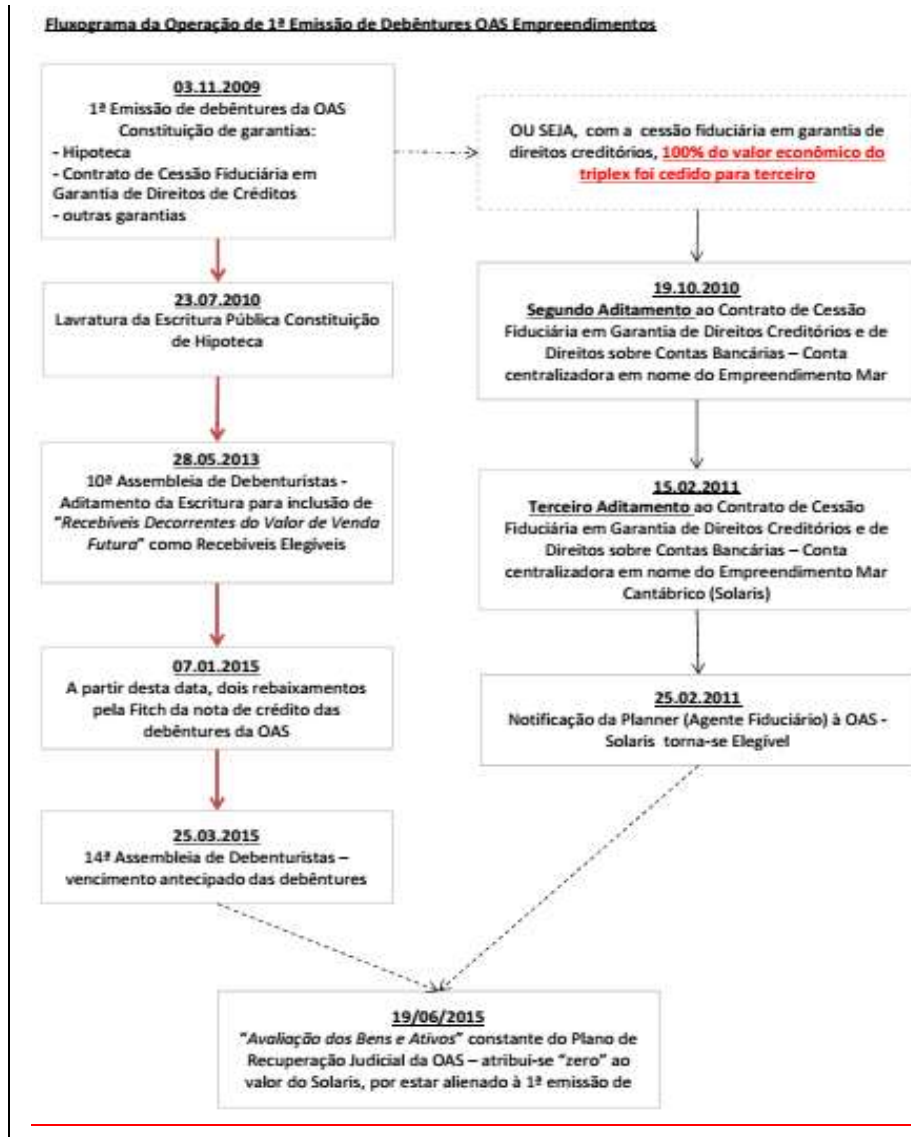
Fluxograma da Operação de 1ª Emissão de Debêntures OAS Empreendimentos

03.11.2009
1ª Emissão de debêntures da OAS
Constituição de garantias:
- Hipoteca
- Contrato de Cessão Fiduciária em Garantia de Direitos de Créditos
- outras garantias

OU SEJA, com a cessão fiduciária em garantia de direitos creditórios, 100% do valor econômico do triplex foi cedido para terceiro

23.07.2010
Lavratura da Escritura Pública Constituição de Hipoteca

19.10.2010
Segundo Aditamento ao Contrato de Cessão Fiduciária em Garantia de Direitos Creditórios e de Direitos sobre Contas Bancárias – Conta centralizadora em nome do Empreendimento Mar

28.05.2013
10ª Assembleia de Debenturistas - Aditamento da Escritura para inclusão de "Recebíveis Decorrentes do Valor de Venda Futura" como Recebíveis Elegíveis

15.02.2011
Terceiro Aditamento ao Contrato de Cessão Fiduciária em Garantia de Direitos Creditórios e de Direitos sobre Contas Bancárias – Conta centralizadora em nome do Empreendimento Mar Cantábrico (Solaris)

07.01.2015
A partir desta data, dois rebaixamentos pela Fitch da nota de crédito das debêntures da OAS

25.02.2011
Notificação da Planner (Agente Fiduciário) à OAS - Solaris torna-se Elegível

25.03.2015
14ª Assembleia de Debenturistas – vencimento antecipado das debêntures

19/06/2015
"Avaliação dos Bens e Ativos" constante do Plano de Recuperação Judicial da OAS – atribui-se "zero" ao valor do Solaris, por estar alienado à 1ª emissão de